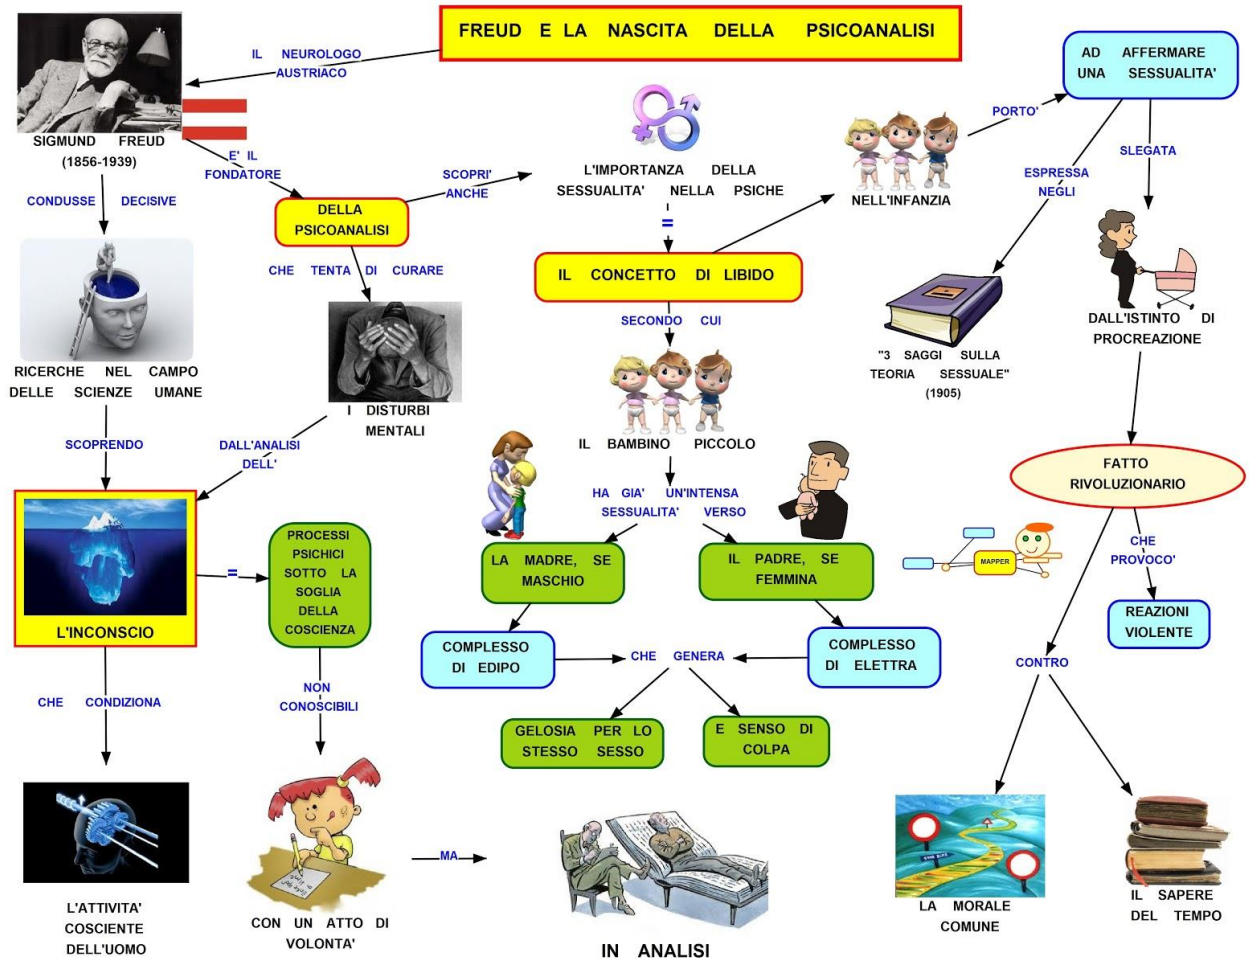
FREUD E LA NASCITA DELLA PSICOANALISI

IL NEUROLOGO AUSTRIACO

SIGMUND FREUD (1856-1939)

E' IL FONDATORE

DELLA PSICOANALISI

SCOPRI' ANCHE

L'IMPORTANZA DELLA SESSUALITA' NELLA PSICHE

=

IL CONCETTO DI LIBIDO

NELL'INFANZIA

PORTO'

AD AFFERMARE UNA SESSUALITA'

ESPRESSA NEGLI

SLEGATA

"3 SAGGI SULLA TEORIA SESSUALE" (1905)

DALL'ISTINTO DI PROCREAZIONE

CONDUSSE DECISIVE

RICERCHE NEL CAMPO DELLE SCIENZE UMANE

CHE TENTA DI CURARE

I DISTURBI MENTALI

SECONDO CUI

IL BAMBINO PICCOLO

HA GIA' UN'INTENSA SESSUALITA' VERSO

SCOPRENDO

DALL'ANALISI DELL'

L'INCONSCIO

=

PROCESSI PSICHICI SOTTO LA SOGLIA DELLA COSCIENZA

LA MADRE, SE MASCHIO

IL PADRE, SE FEMMINA

FATTO RIVOLUZIONARIO

CHE PROVOCO'

REAZIONI VIOLENTE

MAPPER

COMPLESSO DI EDIPO

CHE GENERA

COMPLESSO DI ELETTRA

CONTRO

CHE CONDIZIONA

NON CONOSCIBILI

GELOSIA PER LO STESSO SESSO

E SENSO DI COLPA

MA

L'ATTIVITA' COSCIENTE DELL'UOMO

CON UN ATTO DI VOLONTA'

IN ANALISI

LA MORALE COMUNE

IL SAPERE DEL TEMPO